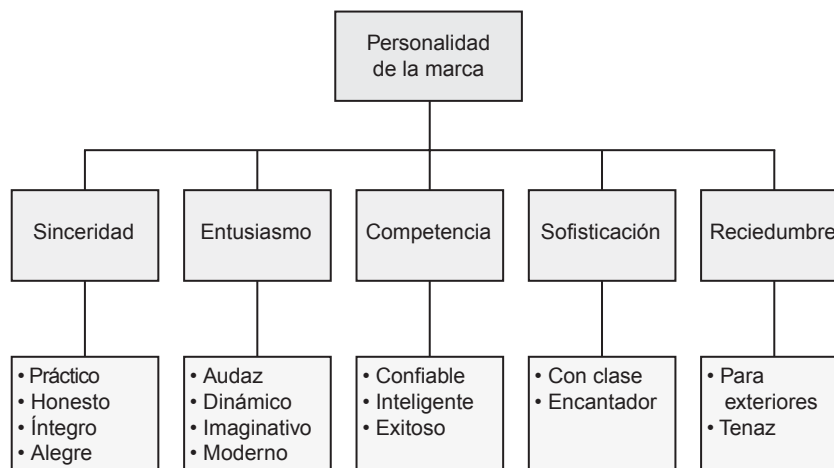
Personalidad de la marca

Sinceridad

• Práctico
• Honesto
• Íntegro
• Alegre

Entusiasmo

• Audaz
• Dinámico
• Imaginativo
• Moderno

Competencia

• Confiable
• Inteligente
• Exitoso

Sofisticación

• Con clase
• Encantador

Reciedumbre

• Para exteriores
• Tenaz